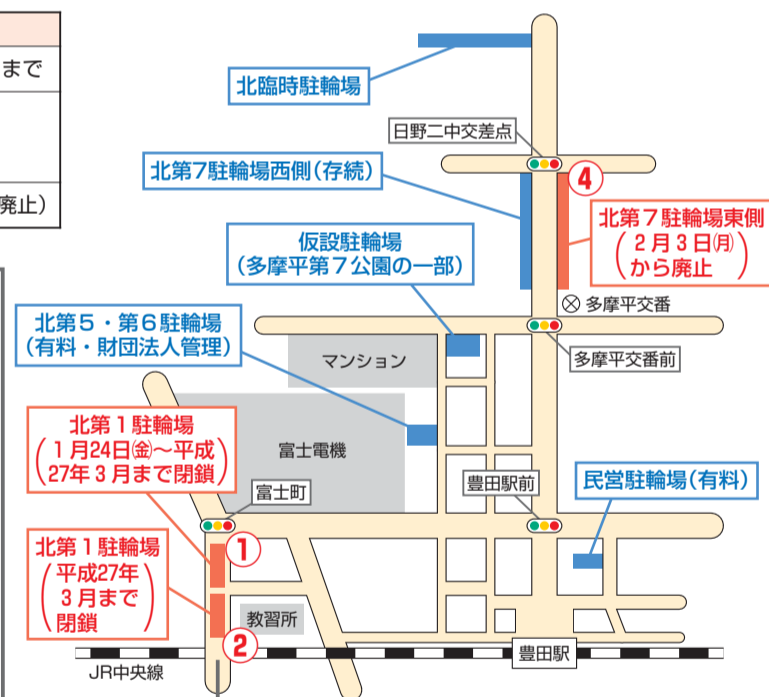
まで

廃止）

北臨時駐輪場

日野二中交差点

北第７駐輪場西側（存続）

4

北第７駐輪場東側
（２月３日㈪から廃止）

仮設駐輪場
（多摩平第７公園の一部）

⊗ 多摩平交番

北第５・第６駐輪場
（有料・財団法人人管理）

多摩平交番前

マンション

北第１駐輪場
（１月24日㊎～平成27年３月まで閉鎖）

富士電機

富士町

豊田駅前

民営駐輪場（有料）

1

北第１駐輪場
（平成27年３月まで閉鎖）

教習所

2

JR中央線

豊田駅